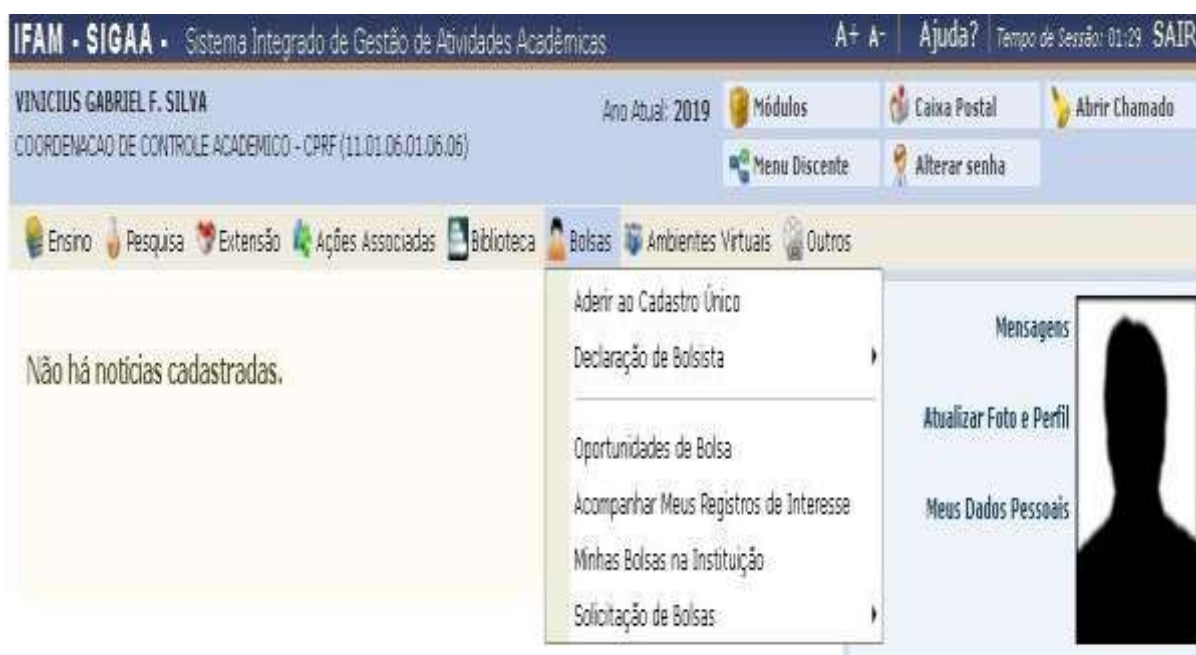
IFAM - SIGAA - Sistema Integrado de Gestão de Atividades Acadêmicas

A+ A- | Ajuda? | Tempo de Sessão: 01:29 SAIR

VINICIUS GABRIEL F. SILVA
COORDENACAO DE CONTROLE ACADEMICO - CPRF (11.01.06.01.06.06)

Ano Atual: 2019

Módulos
Caixa Postal
Abrir Chamado
Menu Discente
Alterar senha

Ensino | Pesquisa | Extensão | Ações Associadas | Biblioteca | Bolsas | Ambientes Virtuais | Outros

Aderir ao Cadastro Único
Declaração de Bolsista
Oportunidades de Bolsa
Acompanhar Meus Registros de Interesse
Minhas Bolsas na Instituição
Solicitação de Bolsas

Não há notícias cadastradas.

Mensagens
Atualizar Foto e Perfil
Meus Dados Pessoais